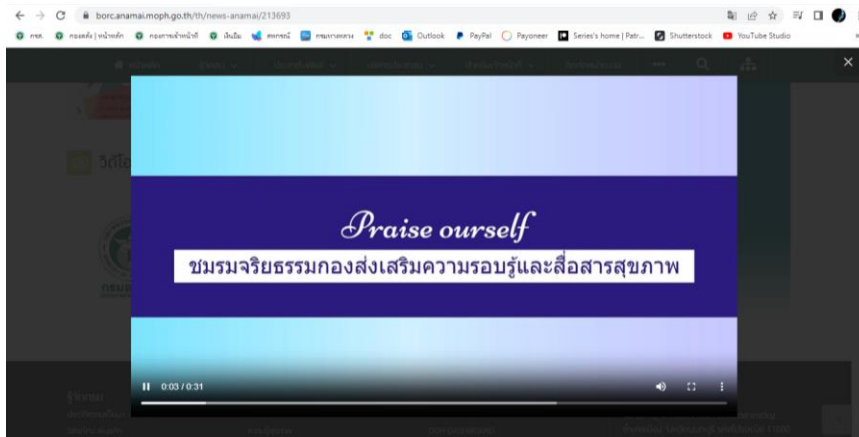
borc.anamai.moph.go.th/th/news-anamai/213693

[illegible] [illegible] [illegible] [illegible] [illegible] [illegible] doc Outlook PayPal Payoneer Series's home | Patr... Shutterstock YouTube Studio

Praise ourself

ชมรมจริยธรรมกองส่งเสริมความรอบรู้และสื่อสารสุขภาพ

0:03 / 0:31